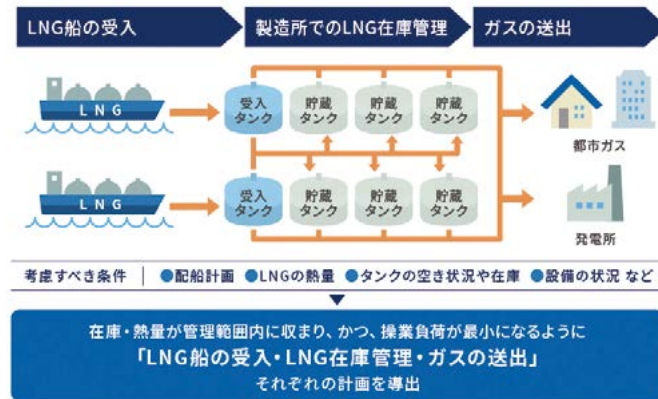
LNG船の受入

製造所でのLNG在庫管理

ガスの送出

LNG

LNG

受入タンク

貯蔵タンク

貯蔵タンク

貯蔵タンク

受入タンク

貯蔵タンク

貯蔵タンク

貯蔵タンク

都市ガス

発電所

考慮すべき条件 ｜ ●配船計画 ●LNGの熱量 ●タンクの空き状況や在庫 ●設備の状況 など

在庫・熱量が管理範囲内に収まり、かつ、操業負荷が最小になるように
「LNG船の受入・LNG在庫管理・ガスの送出」
それぞれの計画を導出